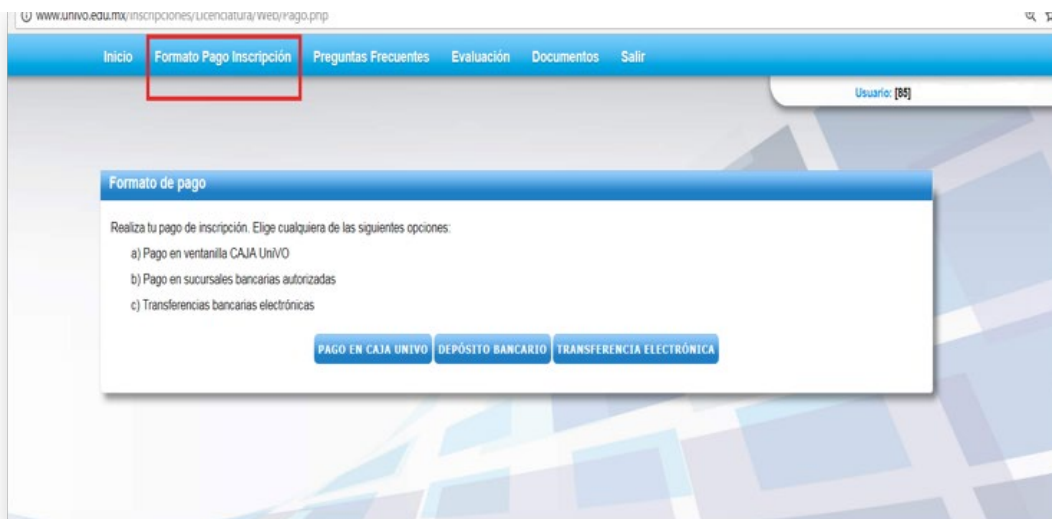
www.univo.edu.mx/Inscripciones/Licenciatura/Web/Pago.php

Inicio Formato Pago Inscripción Preguntas Frecuentes Evaluación Documentos Salir

Usuario: [85]

Formato de pago

Realiza tu pago de inscripción. Elige cualquiera de las siguientes opciones:

a) Pago en ventanilla CAJA UniVO

b) Pago en sucursales bancarias autorizadas

c) Transferencias bancarias electrónicas

PAGO EN CAJA UNIVO DEPÓSITO BANCARIO TRANSFERENCIA ELECTRÓNICA